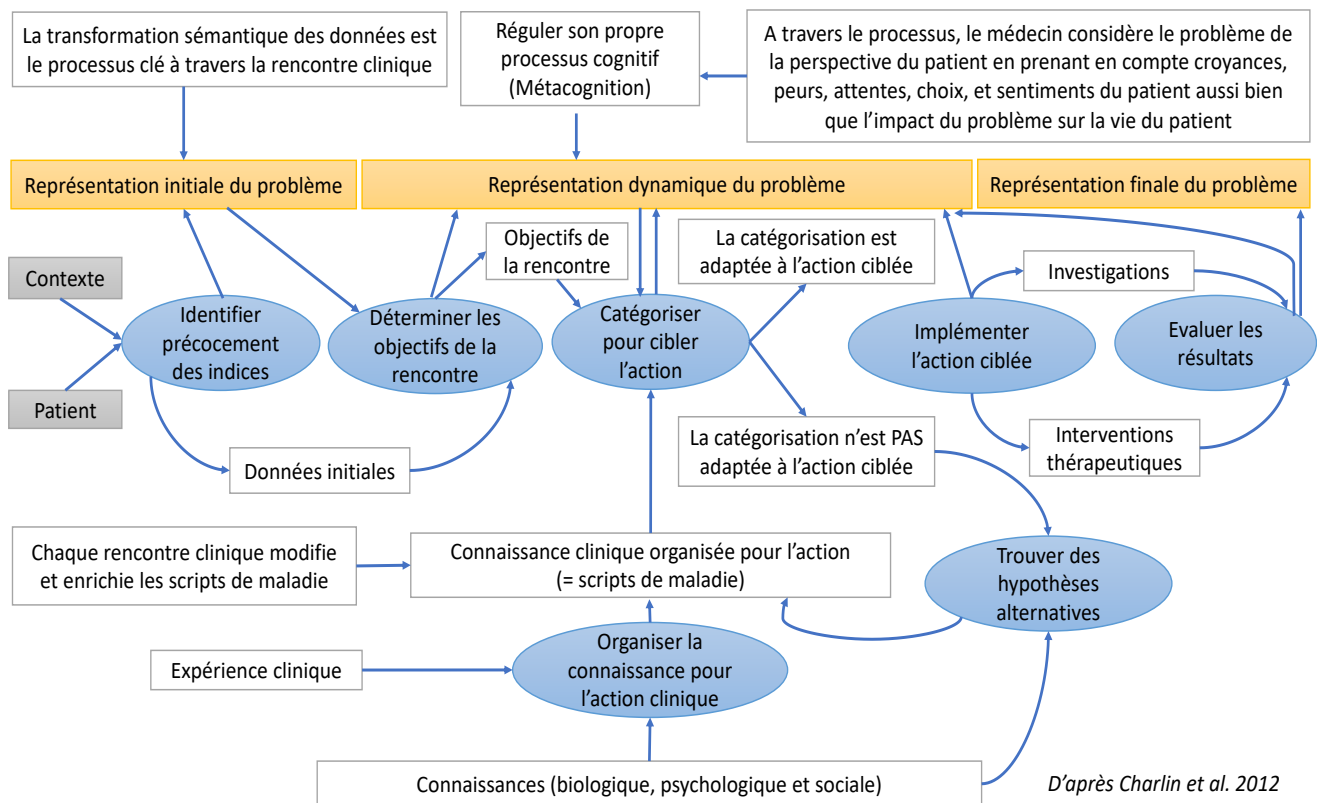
La transformation sémantique des données est le processus clé à travers la rencontre clinique

Réguler son propre processus cognitif (Métacognition)

A travers le processus, le médecin considère le problème de la perspective du patient en prenant en compte croyances, peurs, attentes, choix, et sentiments du patient aussi bien que l'impact du problème sur la vie du patient

Représentation initiale du problème

Représentation dynamique du problème

Représentation finale du problème

Contexte

Patient

Identifier précocement des indices

Données initiales

Déterminer les objectifs de la rencontre

Objectifs de la rencontre

Catégoriser pour cibler l'action

La catégorisation est adaptée à l'action ciblée

La catégorisation n'est PAS adaptée à l'action ciblée

Investigations

Implémenter l'action ciblée

Evaluer les résultats

Interventions thérapeutiques

Chaque rencontre clinique modifie et enrichie les scripts de maladie

Connaissance clinique organisée pour l'action (= scripts de maladie)

Trouver des hypothèses alternatives

Expérience clinique

Organiser la connaissance pour l'action clinique

Connaissances (biologique, psychologique et sociale)

D'après Charlin et al. 2012